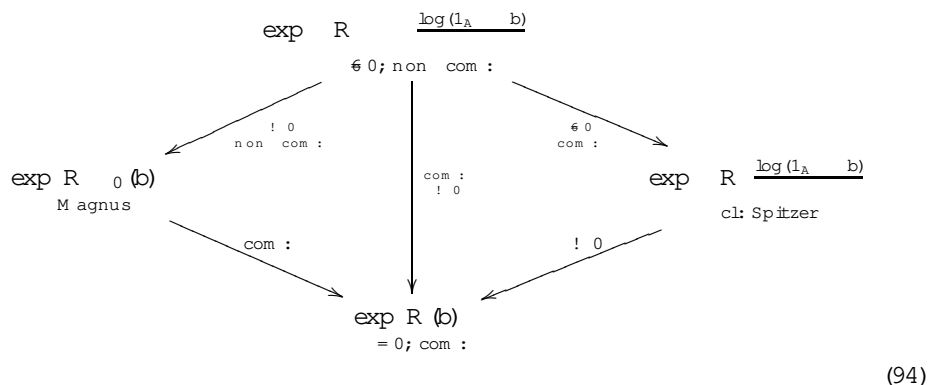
exp R $\frac{\log(1_A \quad b)}{}$

$\neq 0$; non com :

! 0
non com :

$\neq 0$
com :

exp R $_0$(b)
M agnus

com :
! 0

exp R $\frac{\log(1_A \quad b)}{}$
cl: Spitzer

com :

! 0

exp R (b)
= 0; com :

(94)